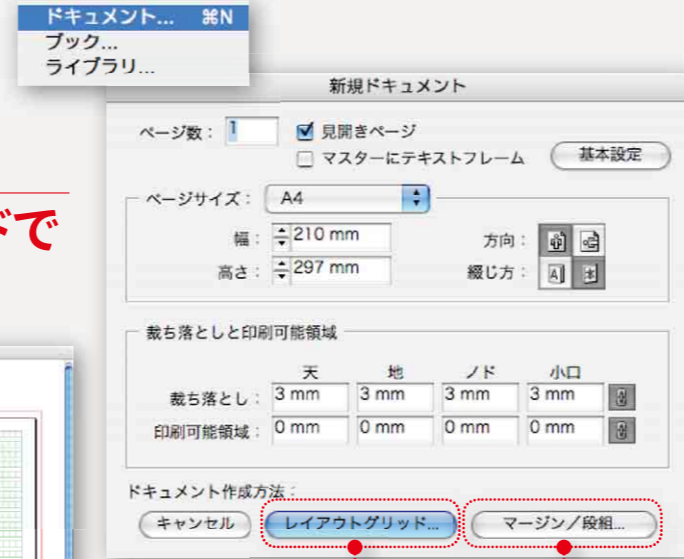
ドキュメント... ⌘N
ブック...
ライブラリ...

ドで

新規ドキュメント

ページ数： 1
☑ 見開きページ
☐ マスターにテキストフレーム
基本設定

ページサイズ： A4
幅： 210 mm
高さ： 297 mm
方向：
綴じ方：

裁ち落としと印刷可能領域

| | 天 | 地 | ノド | 小口 |
|---|---|---|---|---|
| 裁ち落とし： | 3 mm | 3 mm | 3 mm | 3 mm |
| 印刷可能領域： | 0 mm | 0 mm | 0 mm | 0 mm |

ドキュメント作成方法：
キャンセル
レイアウトグリッド...
マージン／段組...